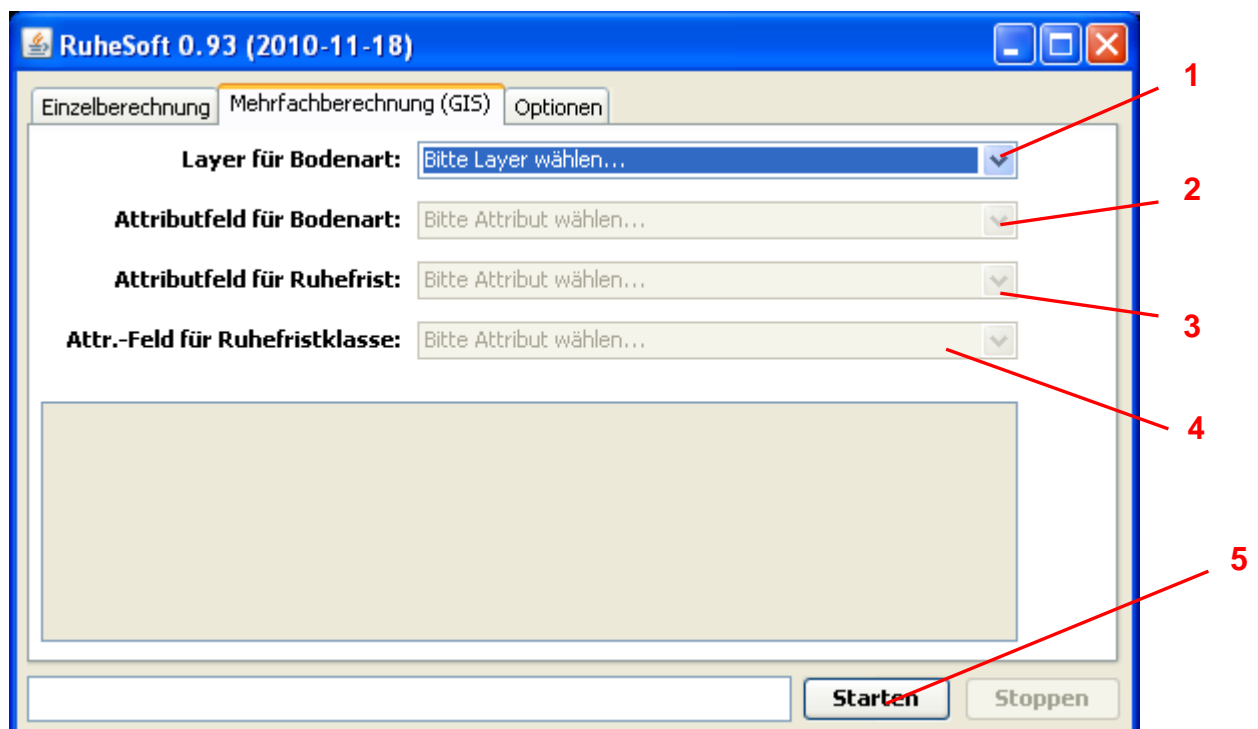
RuheSoft 0.93 (2010-11-18)

Einzelberechnung | Mehrfachberechnung (GIS) | Optionen

Layer für Bodenart: Bitte Layer wählen...

Attributfeld für Bodenart: Bitte Attribut wählen...

Attributfeld für Ruhefrist: Bitte Attribut wählen...

Attr.-Feld für Ruhefristklasse: Bitte Attribut wählen...

Starten

Stoppen

1

2

3

4

5